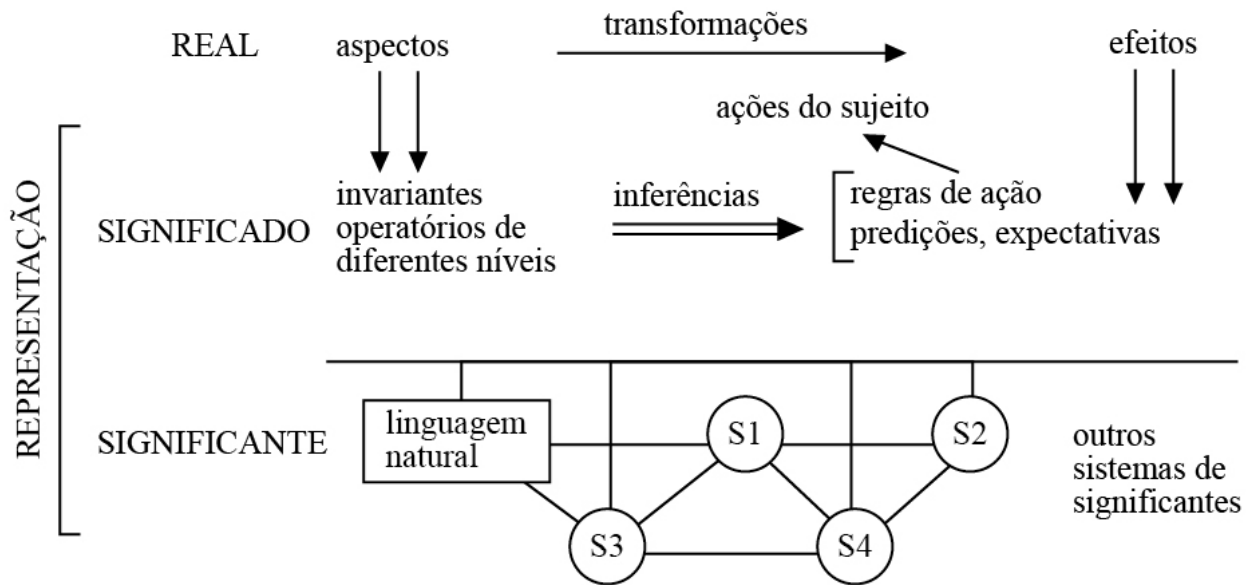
REAL aspectos transformações efeitos

ações do sujeito

REPRESENTAÇÃO

SIGNIFICADO invariantes operatórios de diferentes níveis inferências regras de ação predições, expectativas

SIGNIFICANTE linguagem natural S1 S2 S3 S4 outros sistemas de significantes